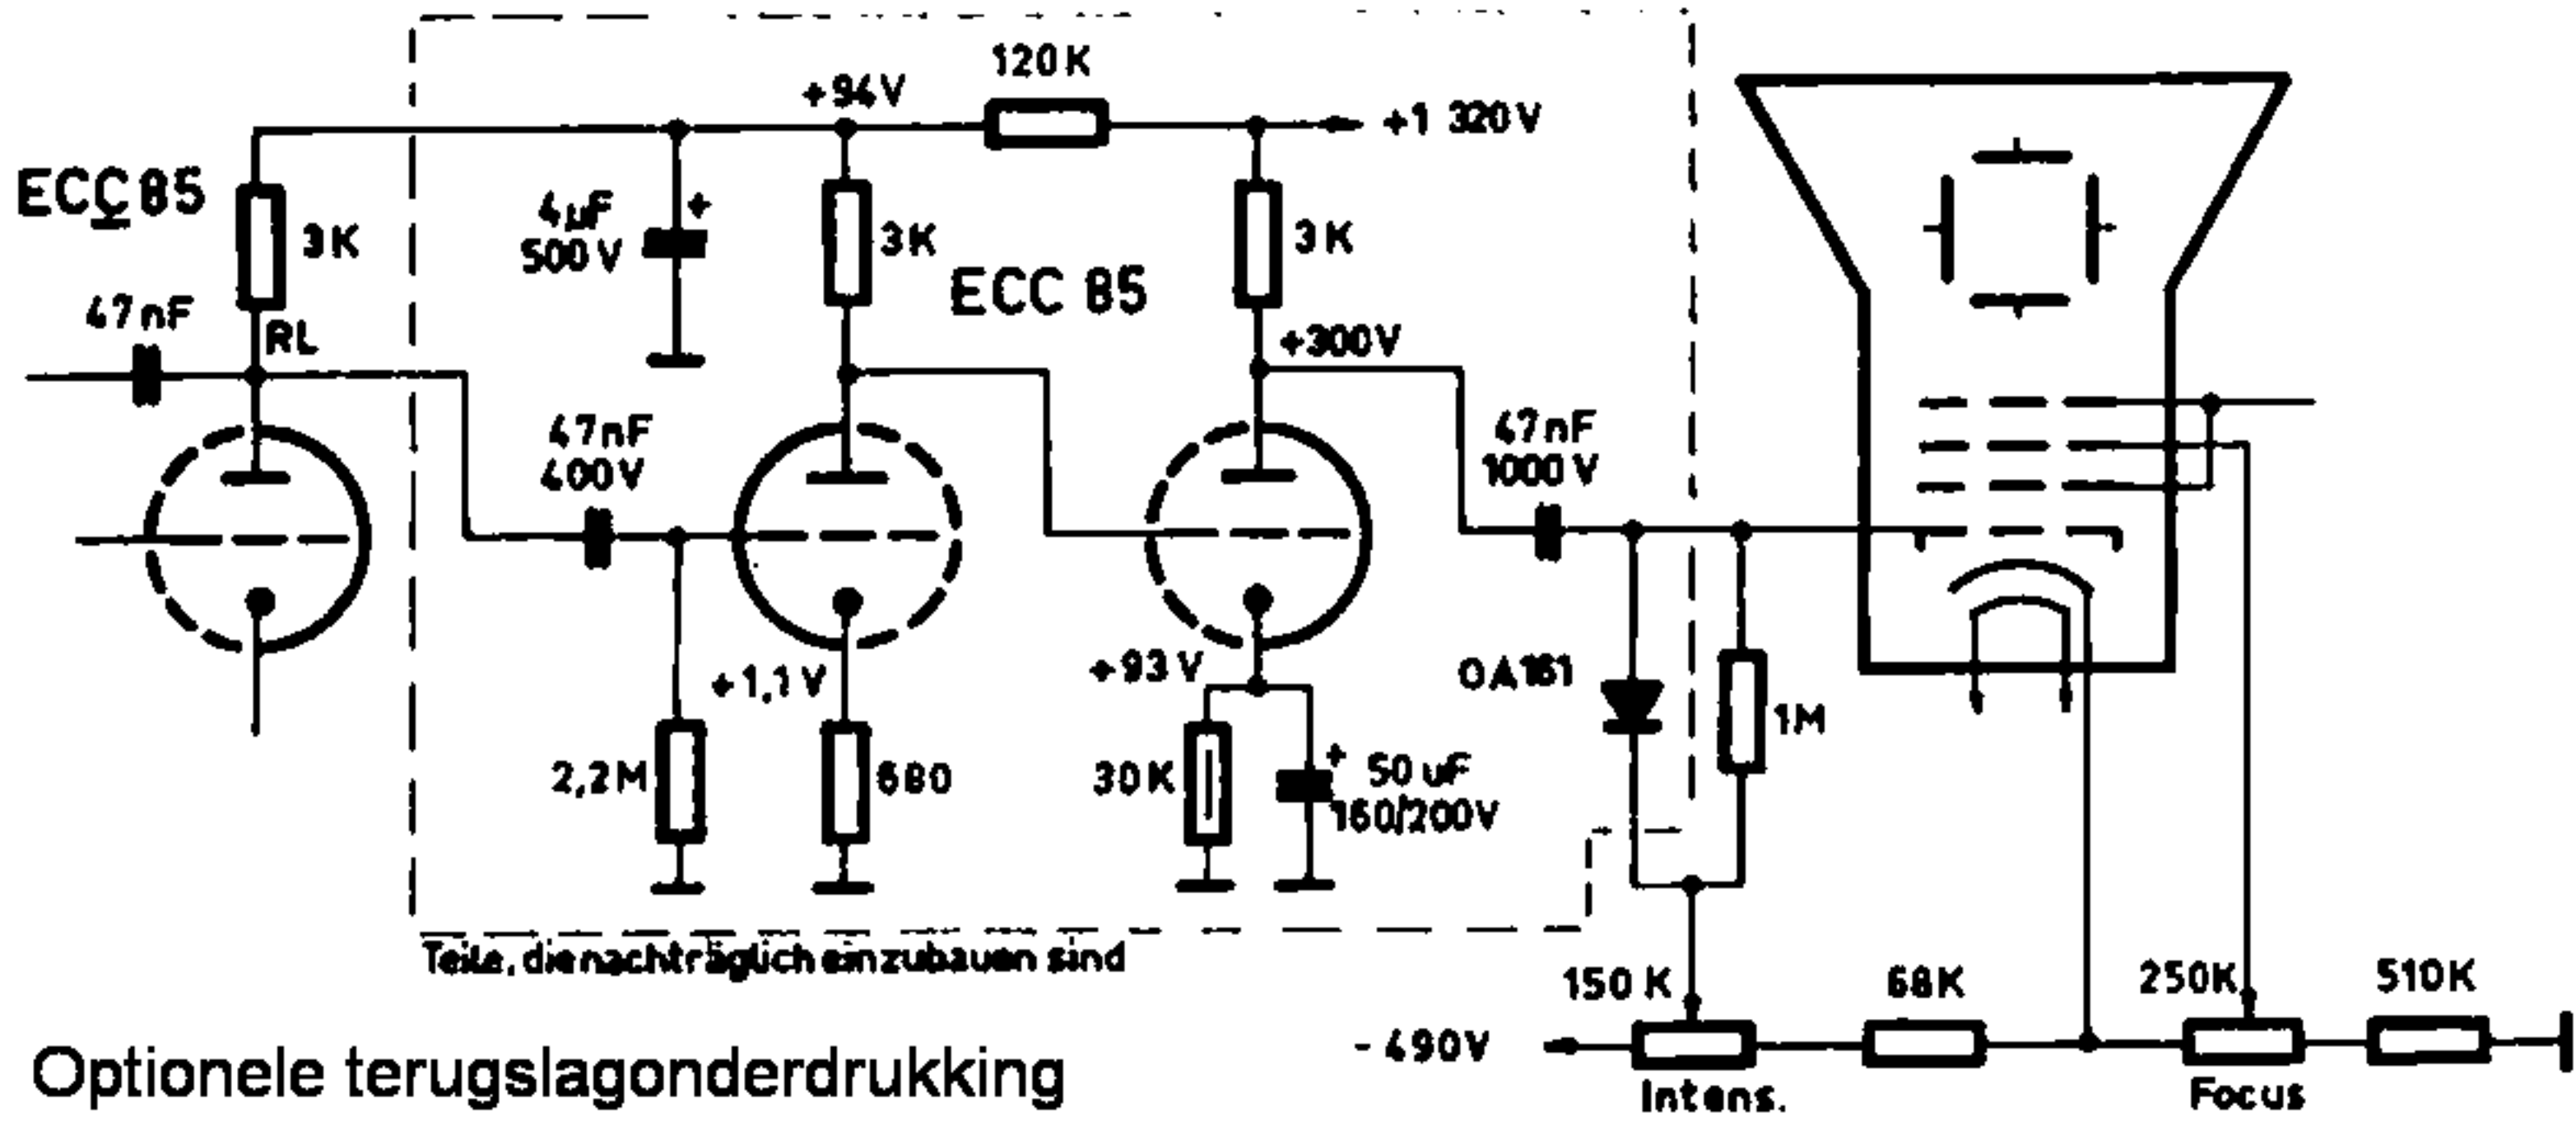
120K

+94V

+1 320V

ECC85

3K

4µF 500V

3K

ECC 85

3K

47nF

RL

+300V

47nF 400V

47nF 1000V

+1,1V

+93V

OA161

1M

2,2M

680

30K

50 uF 160/200V

Teile, die nachträglich einzubauen sind

150 K

68K

250K

510K

-490V

Intens.

Focus

Optionele terugslagonderdrukking